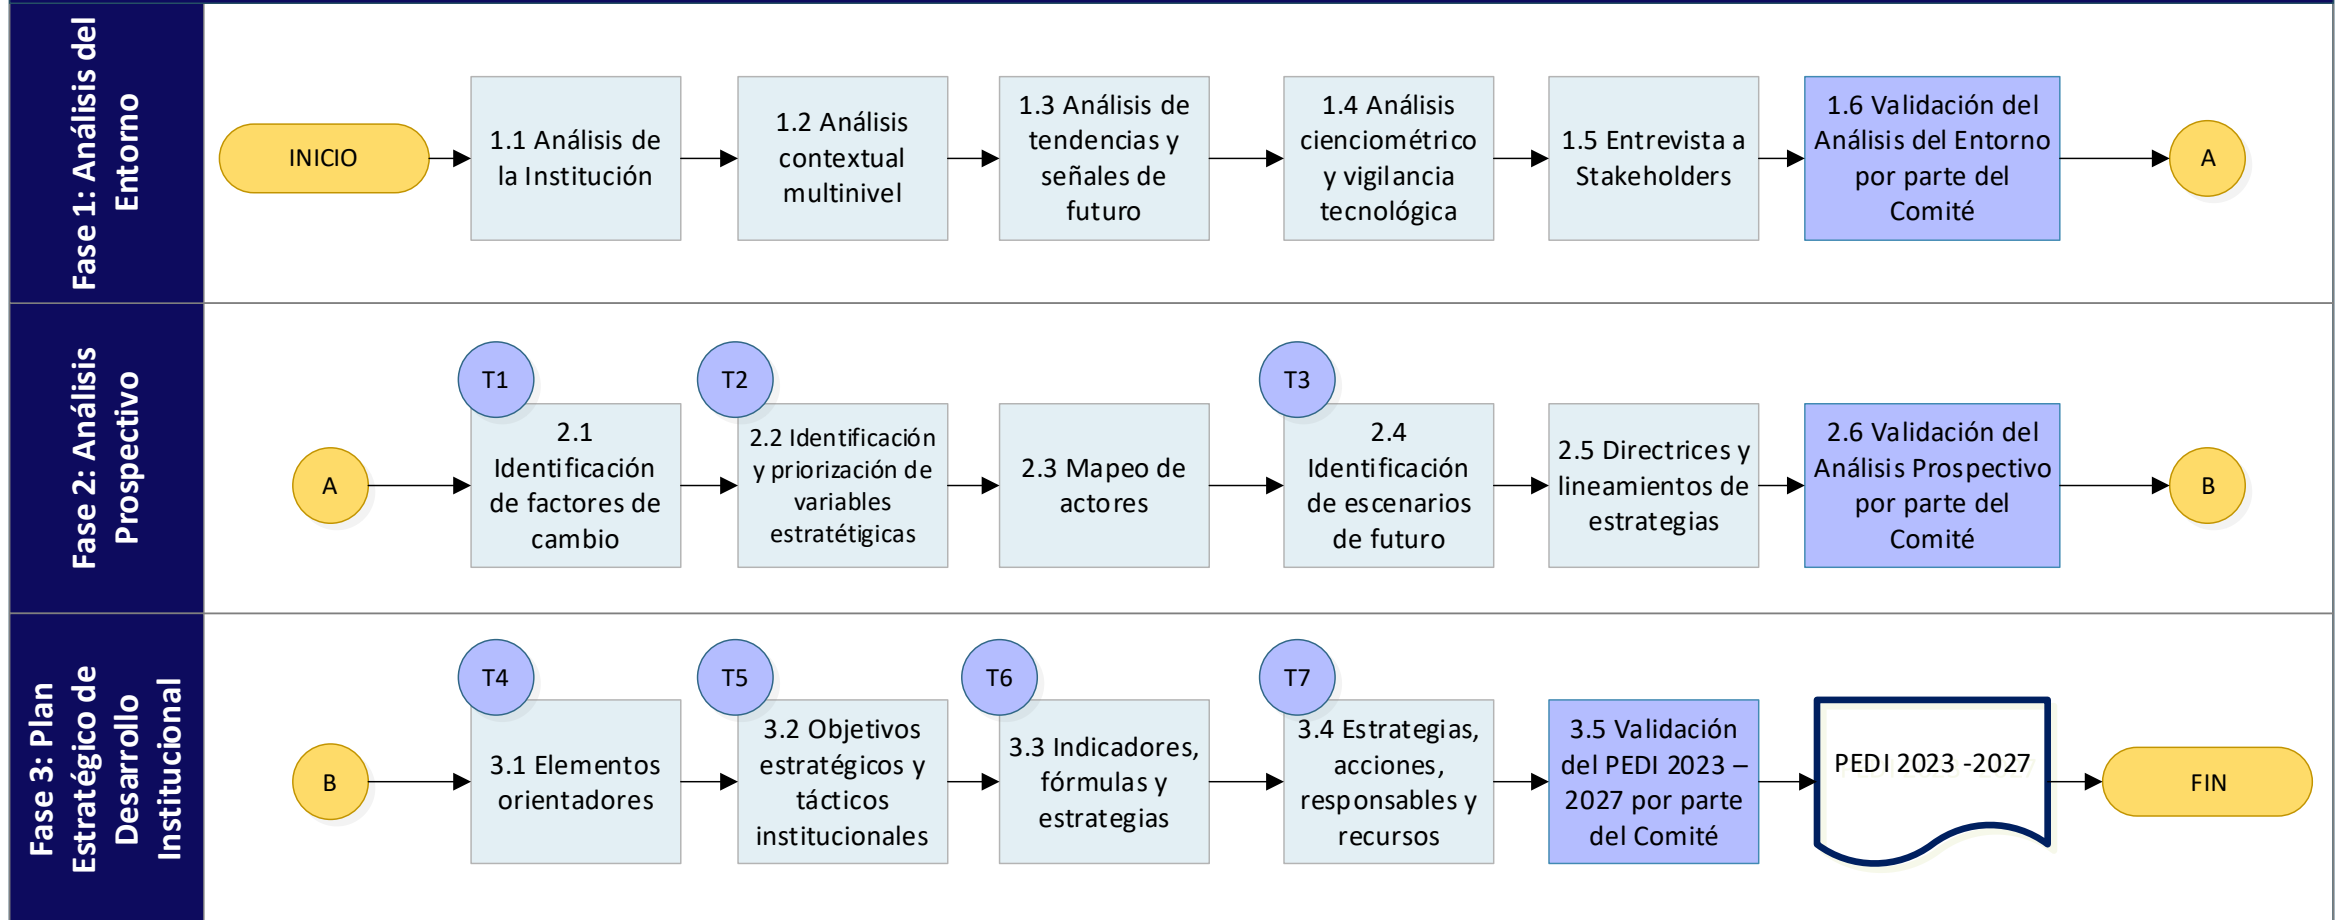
Fase 1: Análisis del Entorno

INICIO

1.1 Análisis de la Institución

1.2 Análisis contextual multinivel

1.3 Análisis de tendencias y señales de futuro

1.4 Análisis cienciométrico y vigilancia tecnológica

1.5 Entrevista a Stakeholders

1.6 Validación del Análisis del Entorno por parte del Comité

A

Fase 2: Análisis Prospectivo

A

T1

2.1 Identificación de factores de cambio

T2

2.2 Identificación y priorización de variables estratétigicas

2.3 Mapeo de actores

T3

2.4 Identificación de escenarios de futuro

2.5 Directrices y lineamientos de estrategias

2.6 Validación del Análisis Prospectivo por parte del Comité

B

Fase 3: Plan Estratégico de Desarrollo Institucional

B

T4

3.1 Elementos orientadores

T5

3.2 Objetivos estratégicos y tácticos institucionales

T6

3.3 Indicadores, fórmulas y estrategias

T7

3.4 Estrategias, acciones, responsables y recursos

3.5 Validación del PEDI 2023 – 2027 por parte del Comité

PEDI 2023 -2027

FIN